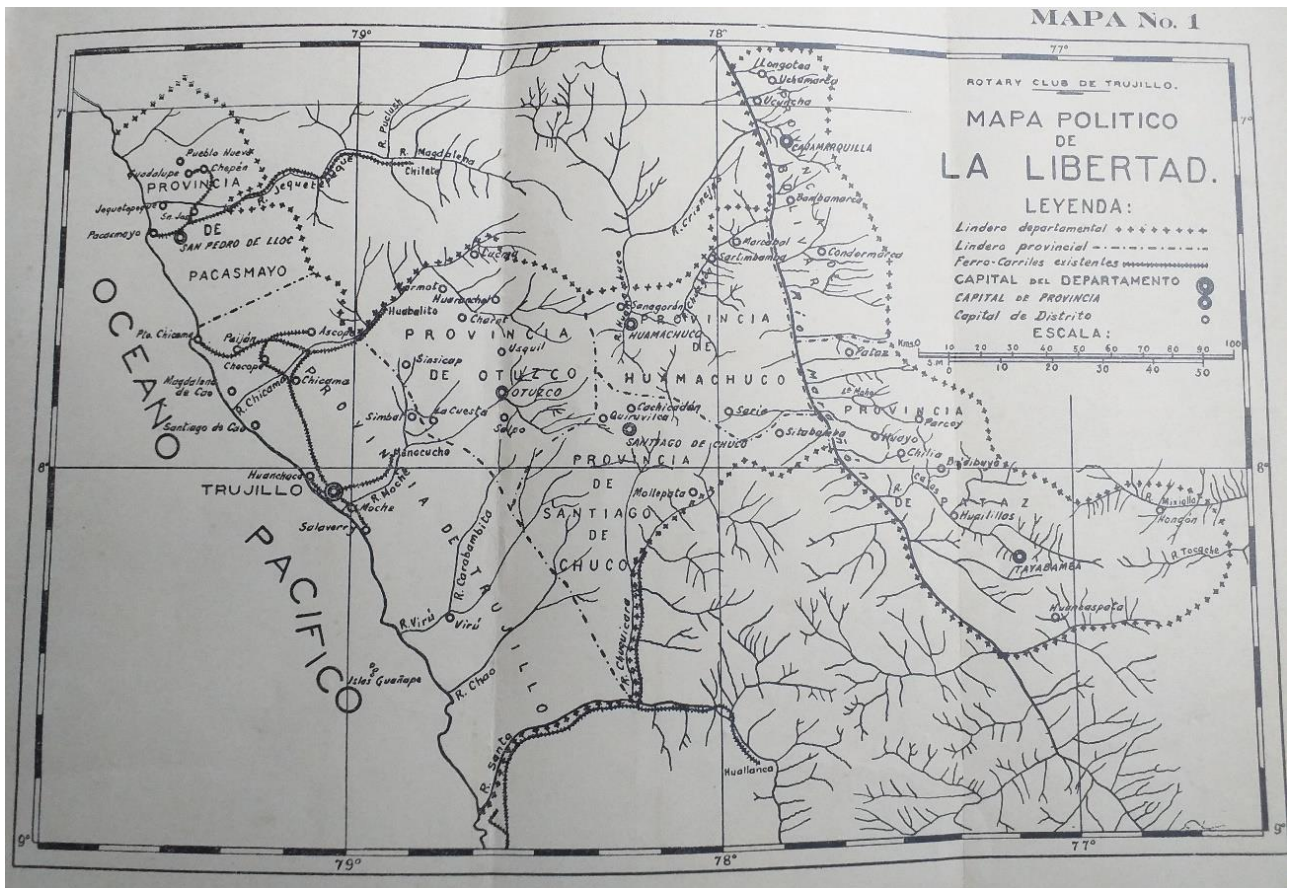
MAPA No. 1

ROTARY CLUB DE TRUJILLO.

MAPA POLITICO DE LA LIBERTAD.

LEYENDA:
Lindero departamental
Lindero provincial
Ferro-Carriles existentes
CAPITAL DEL DEPARTAMENTO
CAPITAL DE PROVINCIA
Capital de Distrito
ESCALA:
Kms. 0 10 20 30 40 50 60 70 80 90 100
S.M. 0 10 20 30 40 50

79° 78° 77° 7° 8° 9°

OCEANO PACIFICO

PROVINCIA DE SAN PEDRO DE LLOC PACASMAYO

PROVINCIA DE OTUZCO

PROVINCIA DE HUAMACHUCO

PROVINCIA DE SANTIAGO DE CHUCO

PROVINCIA DE TRUJILLO

PROVINCIA DE PATAZ

Pueblo Nuevo
Chepén
Guadalupe
Jequetepeque
San José
Pacasmayo
Pto. Chicama
Paiján
Chocope
Magdalena de Cao
Santiago de Cao
Chicama
Ascope
Huanchaco
TRUJILLO
Moche
Salaverry
Simbal
Poroto
La Cuesta
Sinsicap
OTUZCO
Usquil
Charat
Huaranchal
Marmot
Huabalito
Lucma
Chilete
R. Puclush
R. Magdalena
R. Jequetepeque
R. Chicama
R. Moche
R. Carabamba
R. Virú
Virú
R. Chao
Islas Guañape
R. Santa
R. Chuquicara
Huallanca
Salpo
Quiruvilca
Cachicadán
SANTIAGO DE CHUCO
Mollepata
Sarín
Sitabamba
HUAMACHUCO
Sanagorán
R. Crisnejas
Marcabal
Sartimbamba
Condormarca
Bambamarca
CAJAMARQUILLA
Ucuncha
Uchumarca
Longotea
Pataz
La Mabel
Parcoy
Buldibuyo
Chilia
Huayo
Tayabamba
Huaylillos
Huancaspata
Tocache
Uchiza
R. Misiollo
Rondón
TAYABAMBA